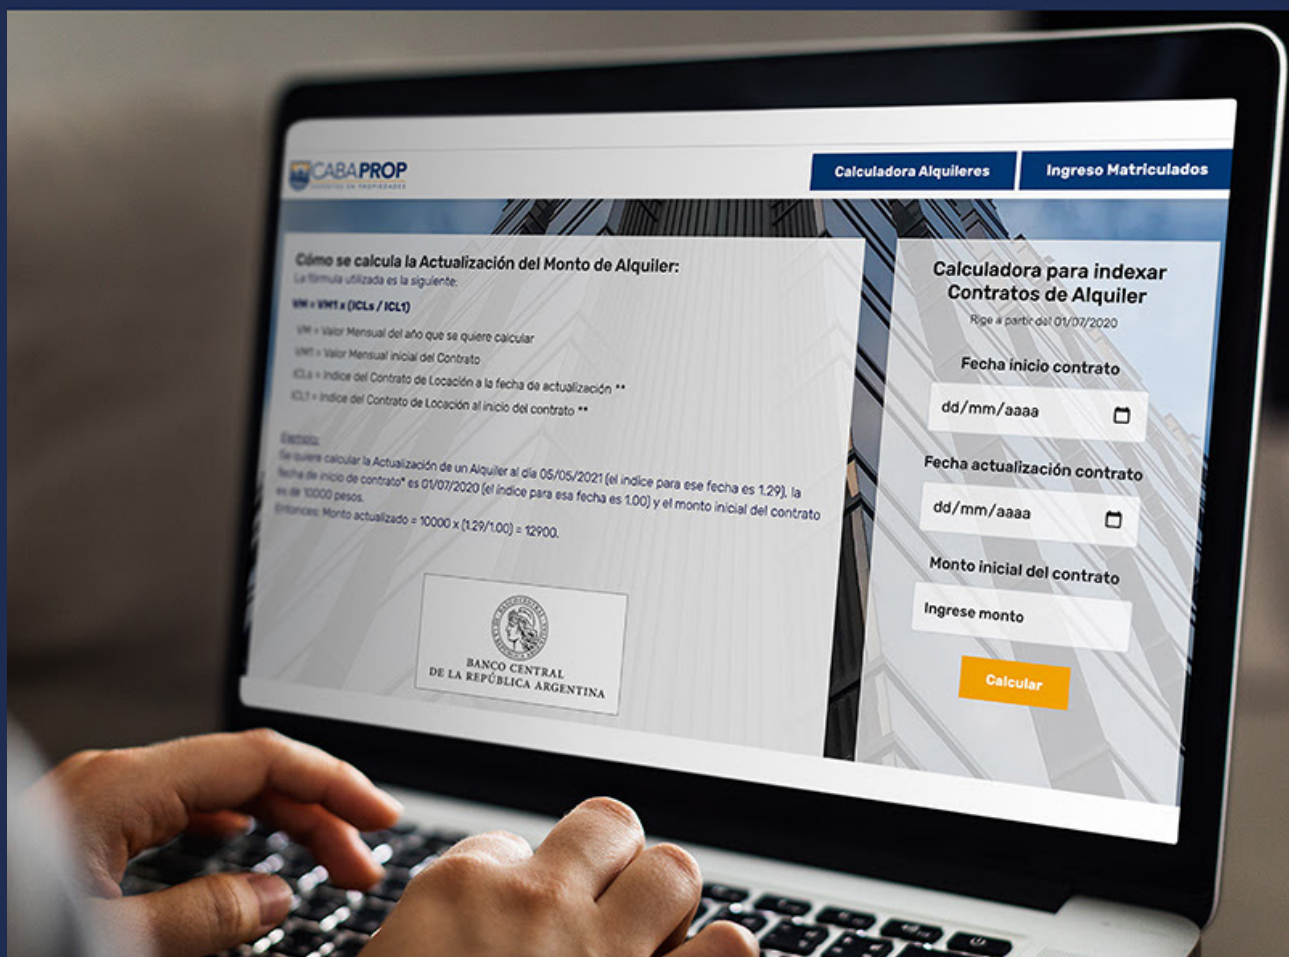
CABAPROP
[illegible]

Calculadora Alquileres
Ingreso Matriculados

Cómo se calcula la Actualización del Monto de Alquiler:
La fórmula utilizada es la siguiente:
VM = VM1 x (ICLs / ICL1)
VM = Valor Mensual del año que se quiere calcular
VM1 = Valor Mensual inicial del Contrato
ICLs = Indice del Contrato de Locación a la fecha de actualización **
ICL1 = Indice del Contrato de Locación al inicio del contrato **

Ejemplo:
Se quiere calcular la Actualización de un Alquiler al día 05/05/2021 (el índice para ese fecha es 1.29), la fecha de inicio de contrato* es 01/07/2020 (el índice para esa fecha es 1.00) y el monto inicial del contrato es de 10000 pesos.
Entonces: Monto actualizado = 10000 x (1.29/1.00) = 12900.

BANCO CENTRAL
DE LA REPÚBLICA ARGENTINA

Calculadora para indexar Contratos de Alquiler
Rige a partir del 01/07/2020
Fecha inicio contrato
dd/mm/aaaa
Fecha actualización contrato
dd/mm/aaaa
Monto inicial del contrato
Ingrese monto
Calcular